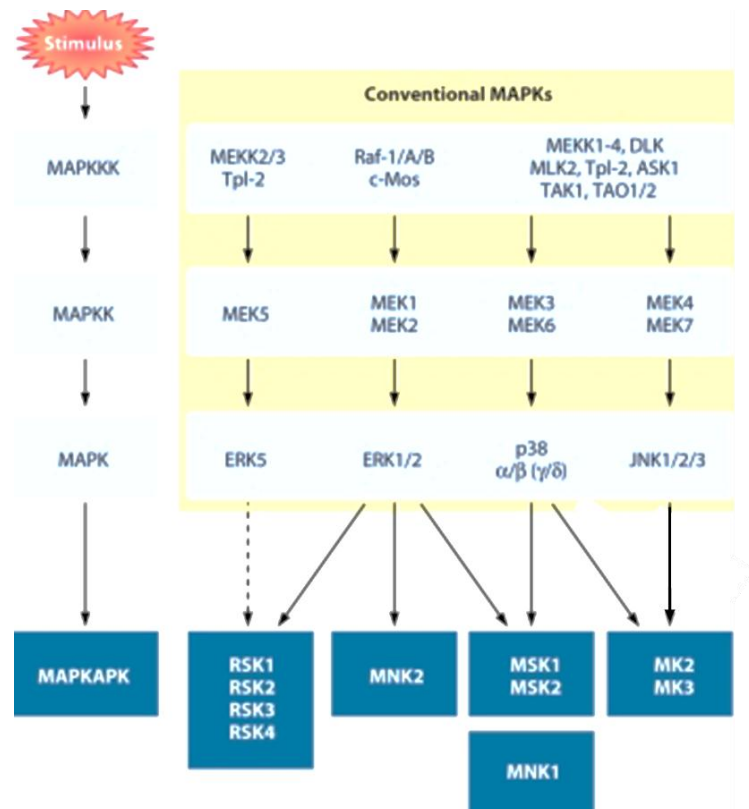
Stimulus

MAPKKK

MAPKK

MAPK

MAPKAPK

Conventional MAPKs

MEKK2/3
Tpl-2

Raf-1/A/B
c-Mos

MEKK1-4, DLK
MLK2, Tpl-2, ASK1
TAK1, TAO1/2

MEK5

MEK1
MEK2

MEK3
MEK6

MEK4
MEK7

ERK5

ERK1/2

p38
$\alpha/\beta$ $(\gamma/\delta)$

JNK1/2/3

RSK1
RSK2
RSK3
RSK4

MNK2

MSK1
MSK2

MK2
MK3

MNK1